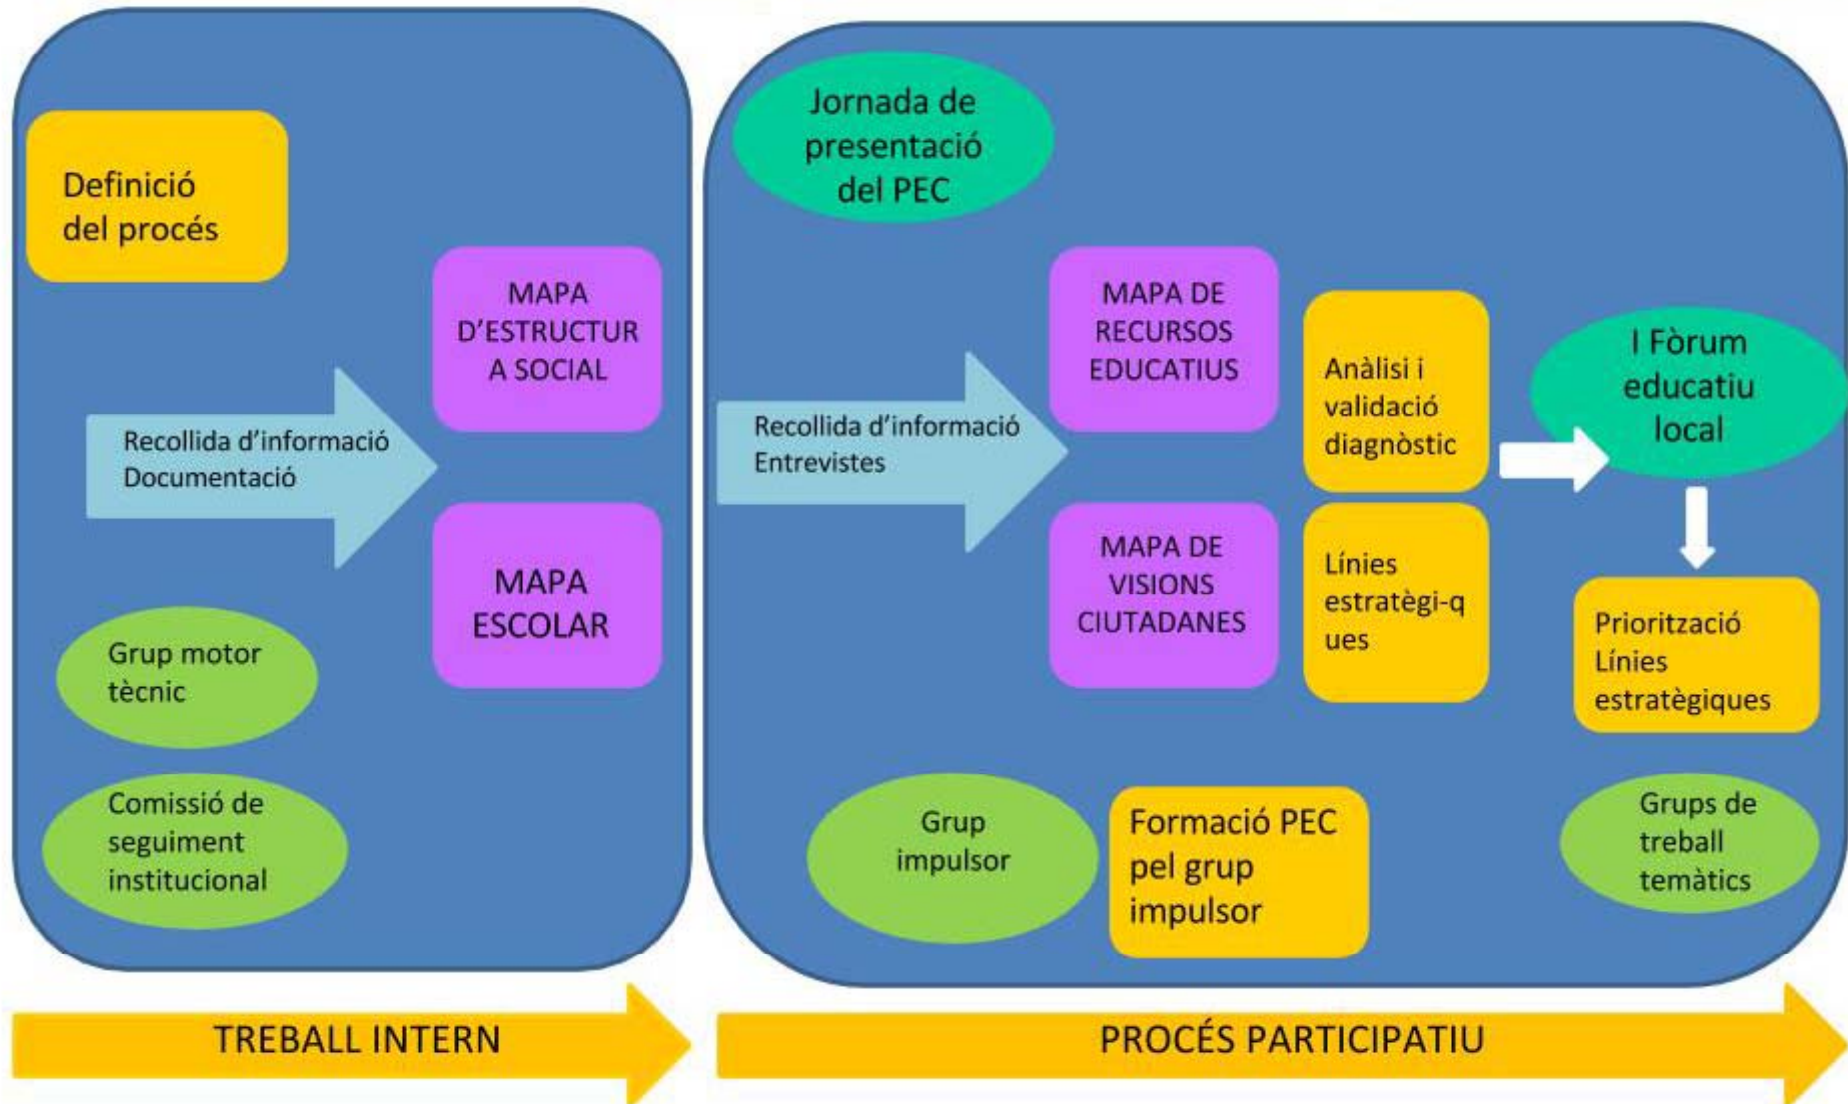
Definició del procés

MAPA D'ESTRUCTUR A SOCIAL

Recollida d'informació
Documentació

MAPA ESCOLAR

Grup motor tècnic

Comissió de seguiment institucional

Jornada de presentació del PEC

MAPA DE RECURSOS EDUCATIUS

Recollida d'informació
Entrevistes

MAPA DE VISIONS CIUTADANES

Anàlisi i validació diagnòstic

Línies estratègi-q ues

I Fòrum educatiu local

Priorització Línies estratègiques

Grup impulsor

Formació PEC pel grup impulsor

Grups de treball temàtics

TREBALL INTERN

PROCÉS PARTICIPATIU